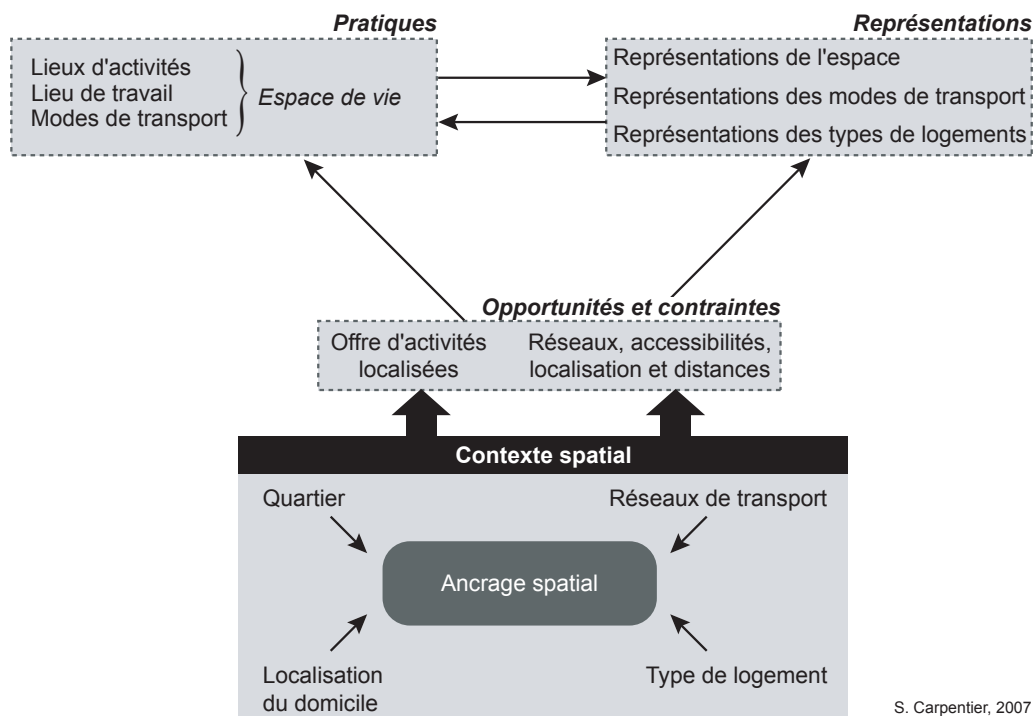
Pratiques

Lieux d'activités
Lieu de travail
Modes de transport

Espace de vie

Représentations

Représentations de l'espace
Représentations des modes de transport
Représentations des types de logements

Opportunités et contraintes

Offre d'activités localisées

Réseaux, accessibilités, localisation et distances

Contexte spatial

Quartier

Réseaux de transport

Ancrage spatial

Localisation du domicile

Type de logement

S. Carpentier, 2007